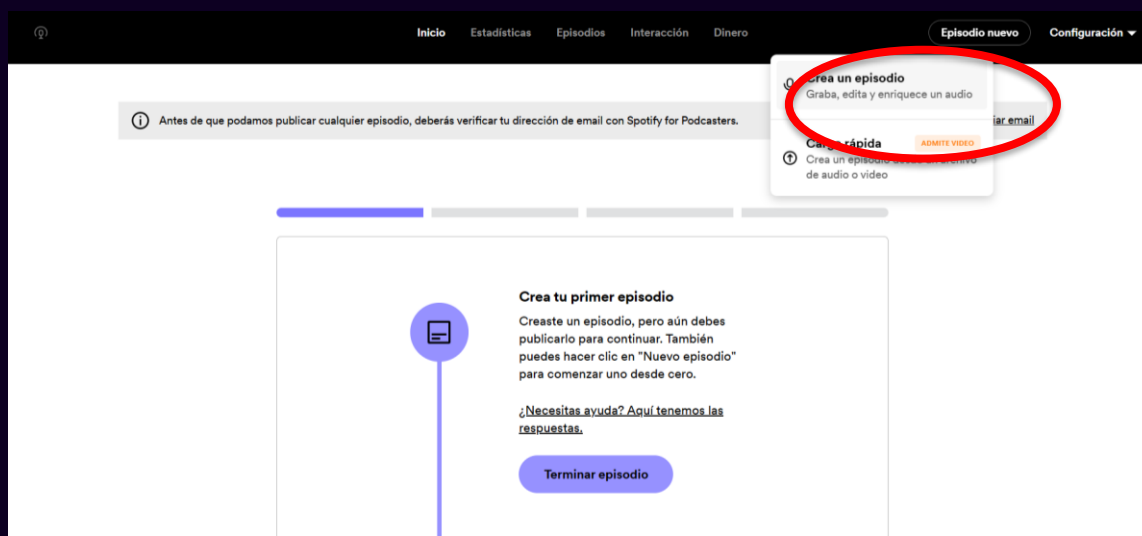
Inicio Estadísticas Episodios Interacción Dinero

Episodio nuevo Configuración

Crea un episodio
Graba, edita y enriquece un audio

Carga rápida ADMITE VIDEO
Crea un episodio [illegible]
de audio o video

Antes de que podamos publicar cualquier episodio, deberás verificar tu dirección de email con Spotify for Podcasters. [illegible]iar email

Crea tu primer episodio

Creaste un episodio, pero aún debes publicarlo para continuar. También puedes hacer clic en "Nuevo episodio" para comenzar uno desde cero.

¿Necesitas ayuda? Aquí tenemos las respuestas.

Terminar episodio